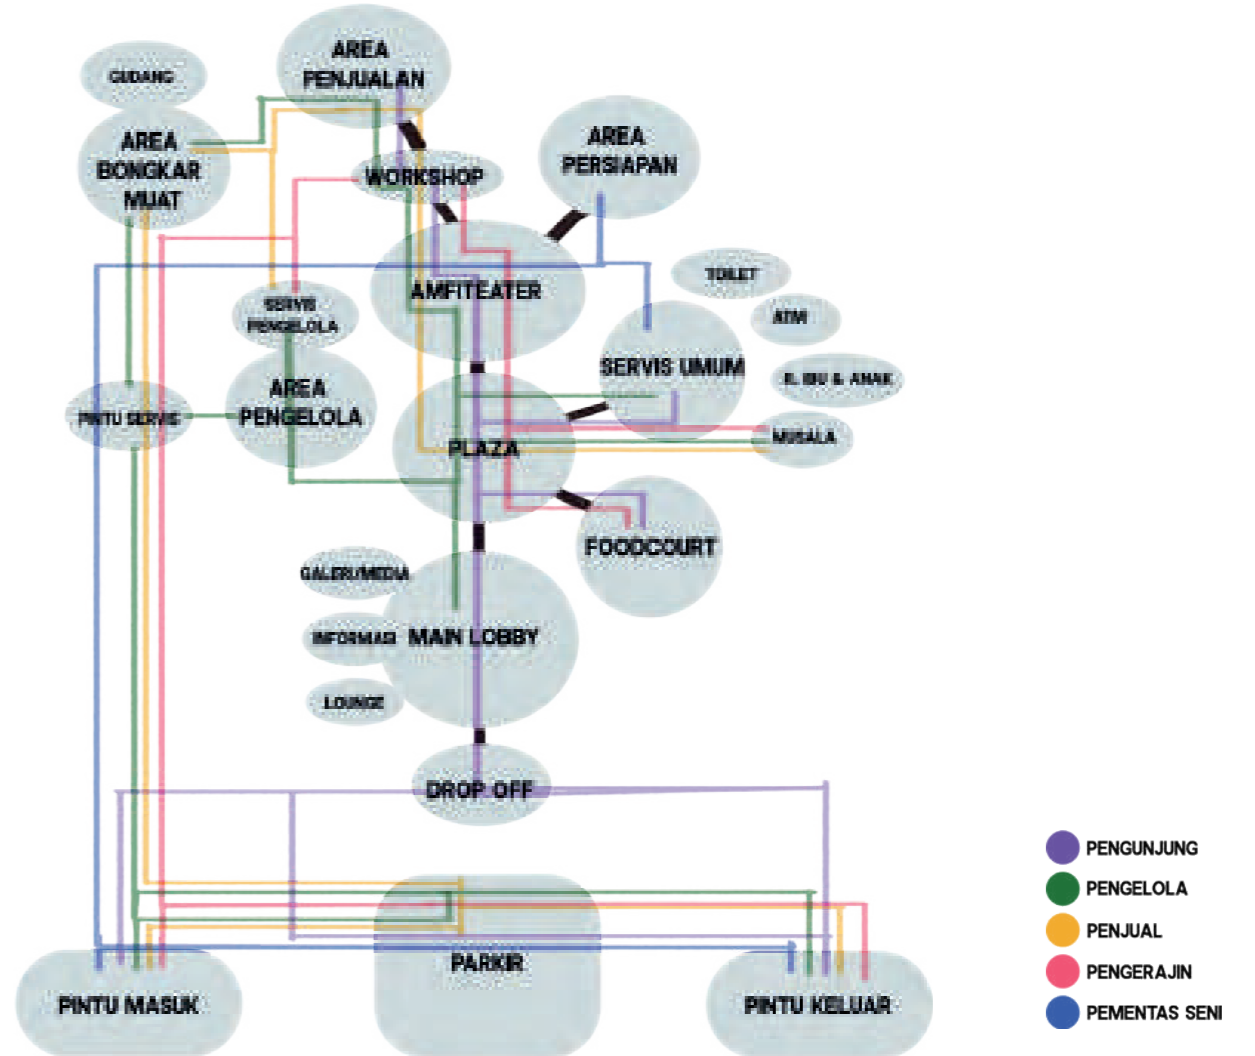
GUDANG

AREA PENJUALAN

AREA BONGKAR MUAT

WORKSHOP

AREA PERSIAPAN

AMFITEATER

TOILET

SERVIS PENGELOLA

ATM

SERVIS UMUM

R. IBU & ANAK

PINTU SERVIS

AREA PENGELOLA

MUSALA

PLAZA

FOODCOURT

GALERI/MEDIA

INFORMASI

MAIN LOBBY

LOUNGE

DROP OFF

PARKIR

PINTU MASUK

PINTU KELUAR

PENGUNJUNG
PENGELOLA
PENJUAL
PENGERAJIN
PEMENTAS SENI